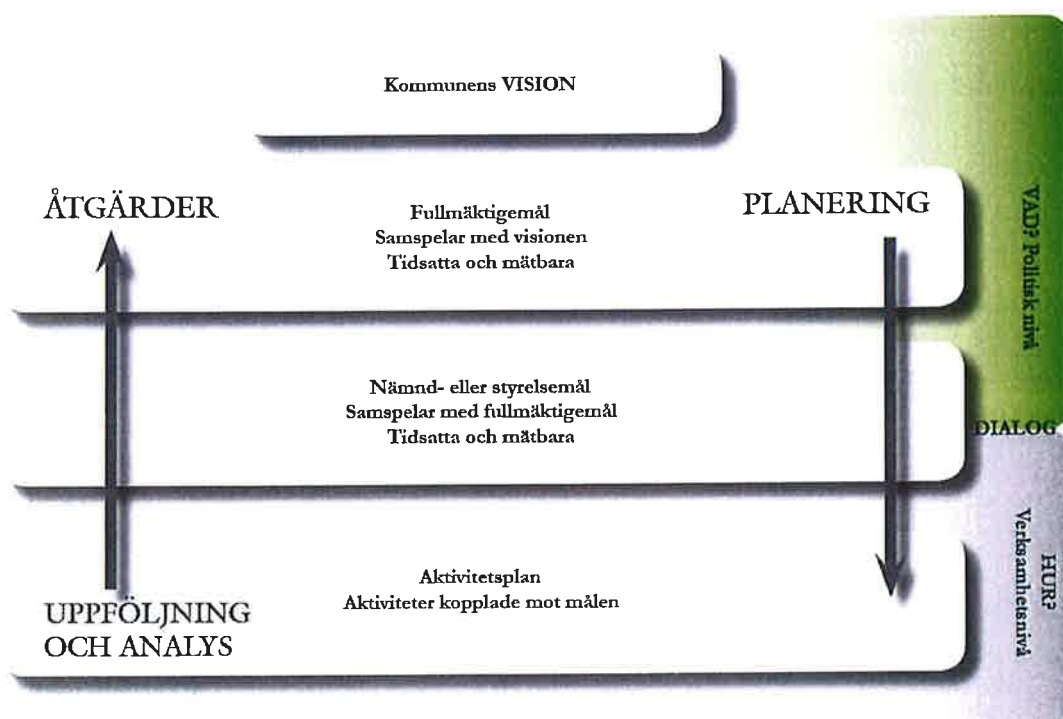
Kommunens VISION

ÅTGÄRDER

PLANERING

Fullmäktigemål
Samspelar med visionen
Tidsatta och mätbara

VAD? Politisk nivå

Nämnd- eller styrelsemål
Samspelar med fullmäktigemål
Tidsatta och mätbara

DIALOG

HUR? Verksamhetsnivå

Aktivitetsplan
Aktiviteter kopplade mot målen

UPPFÖLJNING OCH ANALYS